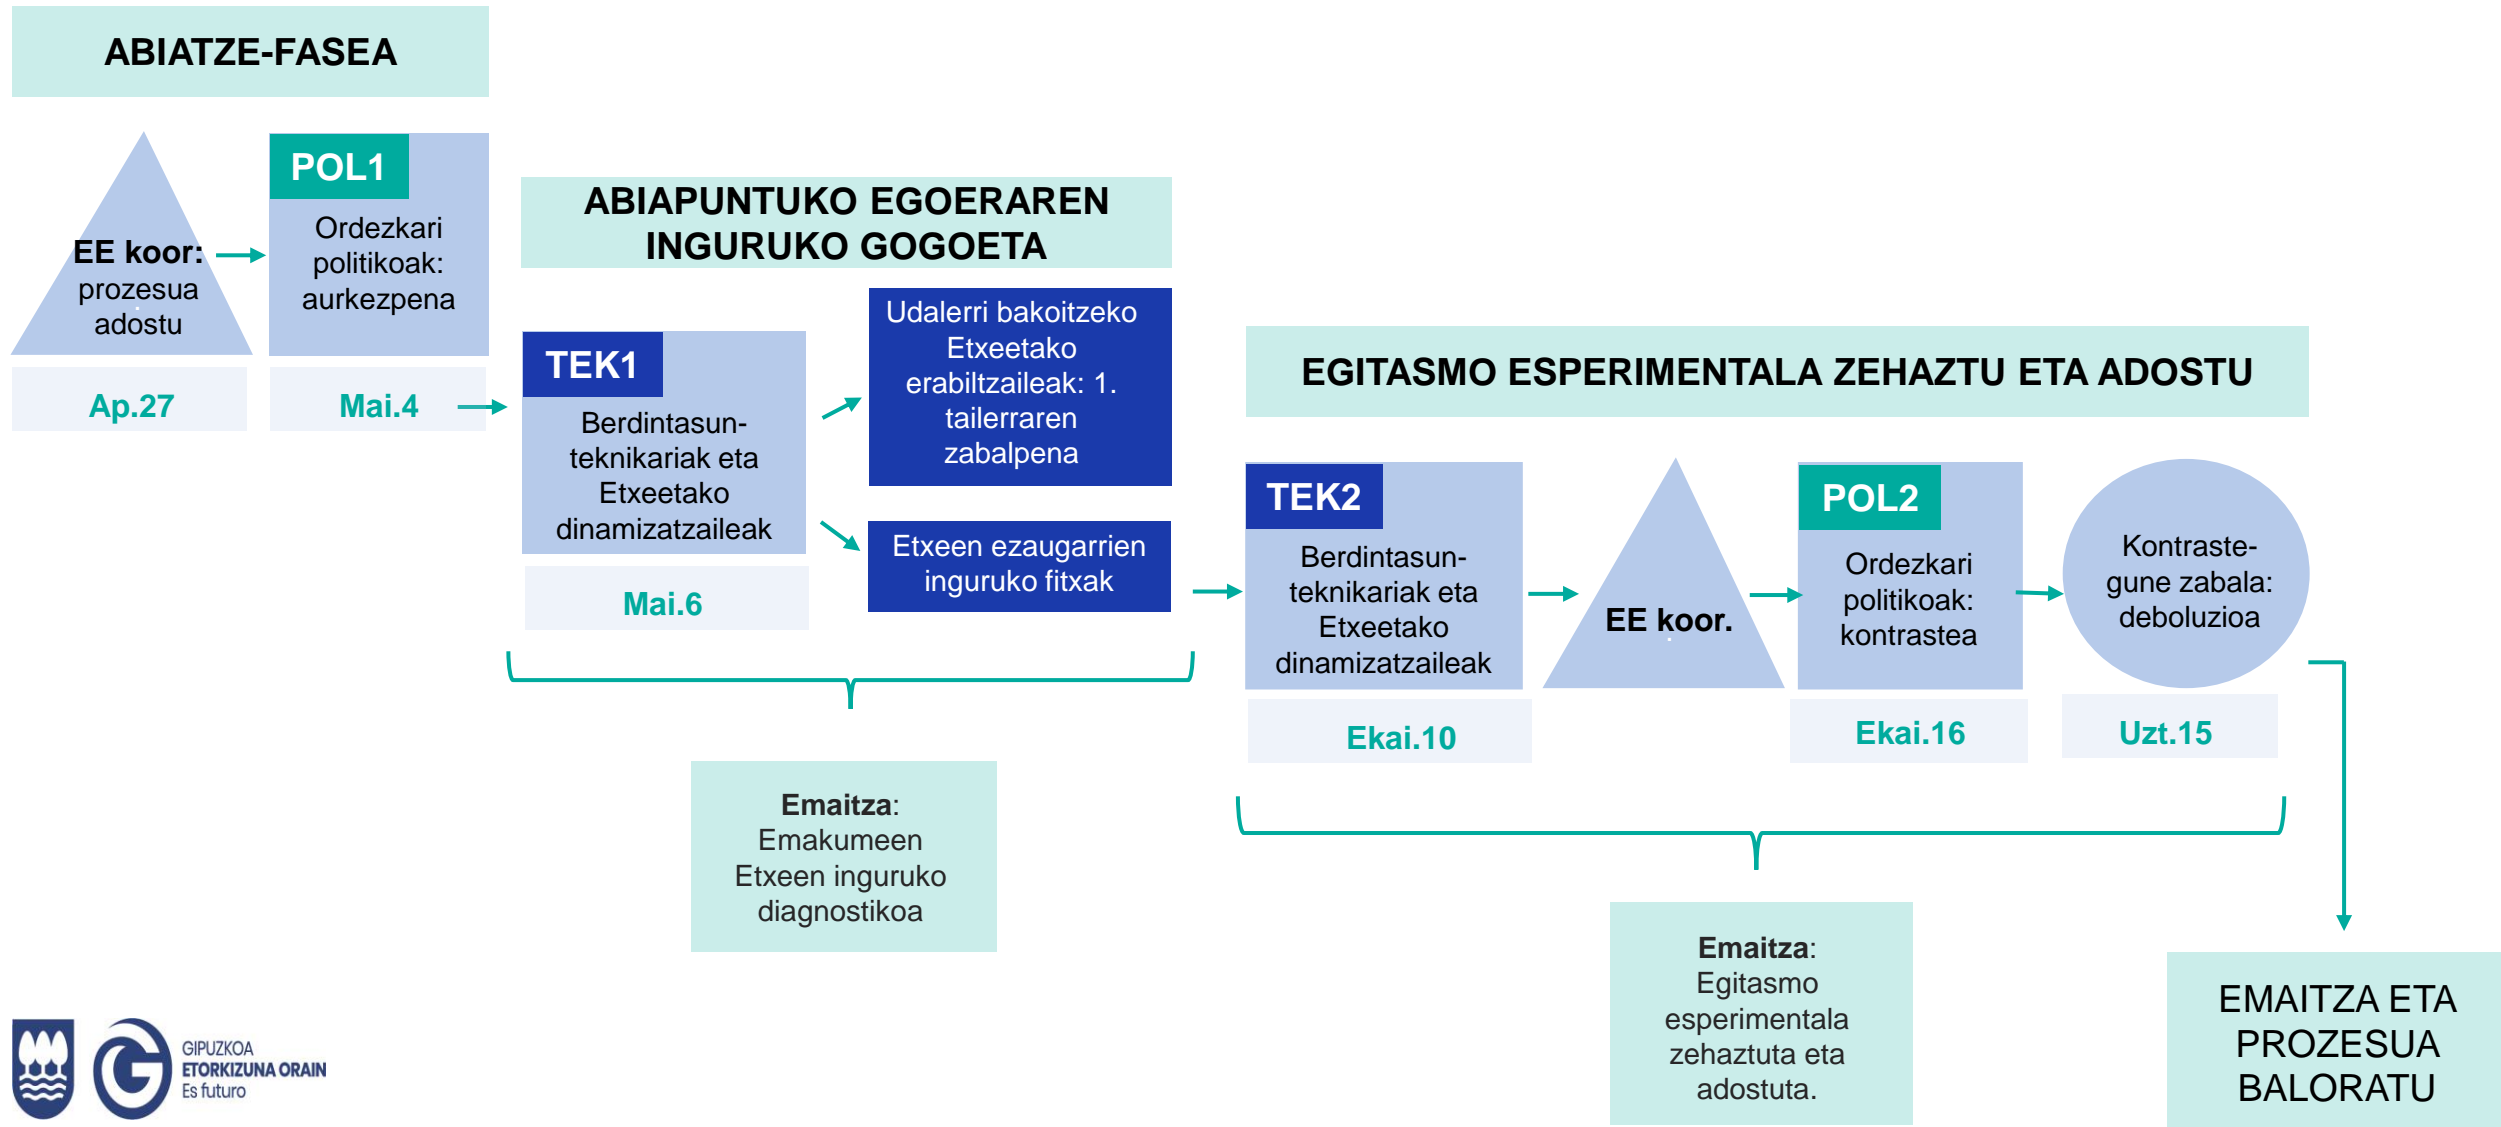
ABIATZE-FASEA

EE koor: prozesua adostu

Ap.27

POL1

Ordezkari politikoak: aurkezpena

Mai.4

ABIAPUNTUKO EGOERAREN INGURUKO GOGOETA

TEK1

Berdintasun-teknikariak eta Etxeetako dinamizatzaileak

Mai.6

Udalerri bakoitzeko Etxeetako erabiltzaileak: 1. tailerraren zabalpena

Etxeen ezaugarrien inguruko fitxak

**Emaitza**: Emakumeen Etxeen inguruko diagnostikoa

EGITASMO ESPERIMENTALA ZEHAZTU ETA ADOSTU

TEK2

Berdintasun-teknikariak eta Etxeetako dinamizatzaileak

Ekai.10

EE koor.

POL2

Ordezkari politikoak: kontrastea

Ekai.16

Kontraste-gune zabala: deboluzioa

Uzt.15

**Emaitza**: Egitasmo esperimentala zehaztuta eta adostuta.

EMAITZA ETA PROZESUA BALORATU

GIPUZKOA
ETORKIZUNA ORAIN
Es futuro